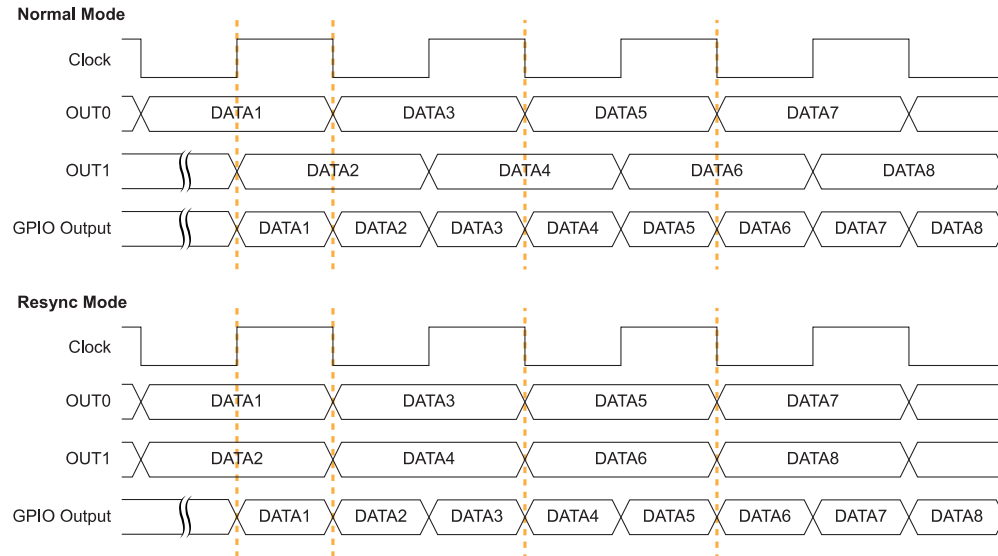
Normal Mode

Clock

OUT0 DATA1 DATA3 DATA5 DATA7

OUT1 DATA2 DATA4 DATA6 DATA8

GPIO Output DATA1 DATA2 DATA3 DATA4 DATA5 DATA6 DATA7 DATA8

Resync Mode

Clock

OUT0 DATA1 DATA3 DATA5 DATA7

OUT1 DATA2 DATA4 DATA6 DATA8

GPIO Output DATA1 DATA2 DATA3 DATA4 DATA5 DATA6 DATA7 DATA8